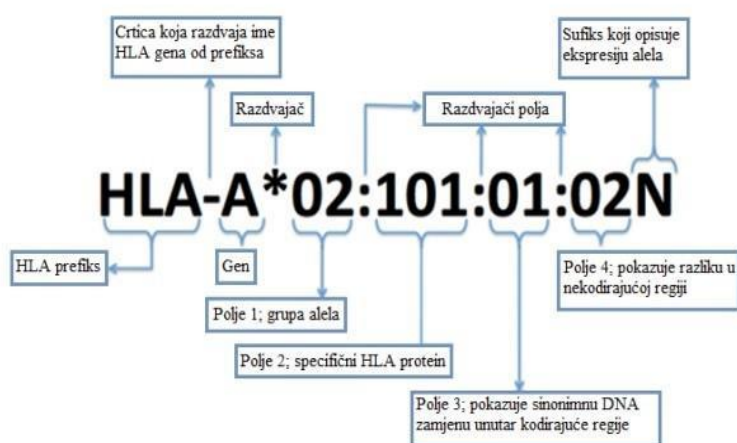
Crtica koja razdvaja ime HLA gena od prefiksa

Sufiks koji opisuje ekspresiju alela

Razdvajač

Razdvajači polja

HLA-A*02:101:01:02N

HLA prefiks

Gen

Polje 1; grupa alela

Polje 2; specifični HLA protein

Polje 3; pokazuje sinonimnu DNA zamjenu unutar kodirajuće regije

Polje 4; pokazuje razliku u nekodirajućoj regiji